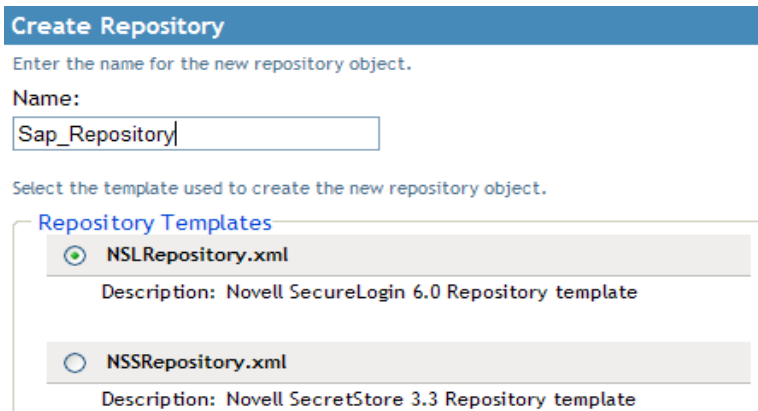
Create Repository

Enter the name for the new repository object.

Name:

Sap_Repository

Select the template used to create the new repository object.

Repository Templates

NSLRepository.xml

Description: Novell SecureLogin 6.0 Repository template

NSSRepository.xml

Description: Novell SecretStore 3.3 Repository template